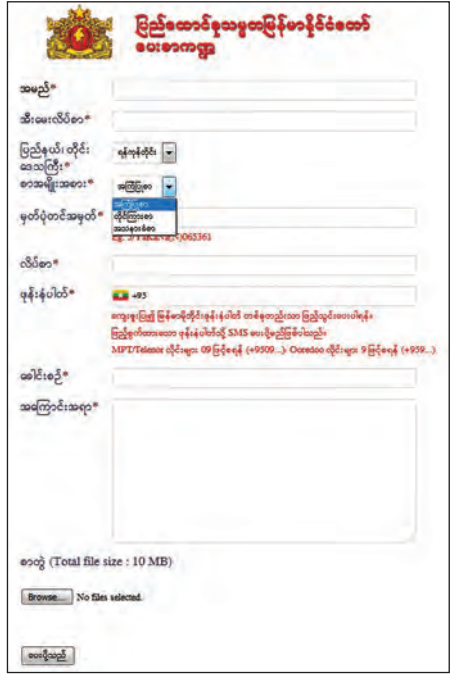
ပြည်ထောင်စုသမ္မတမြန်မာနိုင်ငံတော် မေးခွန်းကဏ္ဍ

အမည်*

ဆီးမေးလိပ်စာ*

ပြည်နယ်/တိုင်း ဒေသကြီး*

ရန်ကုန်တိုင်း

စာအမျိုးအစား*

အကြံပြုစာ

အကြံပြုစာ

တိုင်ကြားစာ

အသနားခံစာ

မှတ်ပုံတင်အမှတ်*

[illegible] 065361

လိပ်စာ*

ဖုန်းနံပါတ်*

+95

ကျေးဇူးပြု၍ မြန်မာနိုင်ငံဖုန်းနံပါတ် တစ်ခုတည်းသာ ဖြည့်သွင်းပေးပါရန်။ ဖြည့်စွက်ထားသော ဖုန်းနံပါတ်သို့ SMS ပေးပို့မည်ဖြစ်ပါသည်။ MPT/Telenor လိုင်းများ 09 ဖြင့်စရန် (+9509...) Ooredoo လိုင်းများ 9 ဖြင့်စရန် (+959...)

ခေါင်းစဉ်*

အကြောင်းအရာ*

စာတွဲ (Total file size : 10 MB)

Browse... No files selected.

ပေးပို့သည်